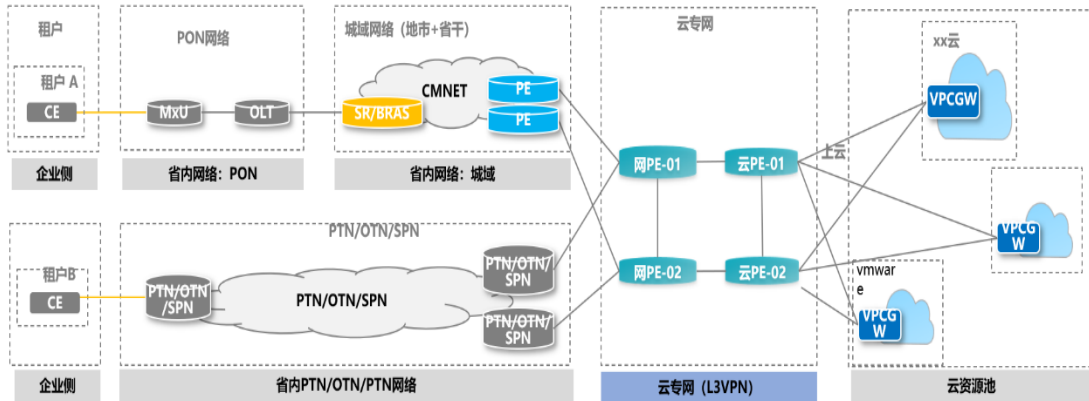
租户

租户 A

CE

企业侧

PON网络

MxU

OLT

省内网络：PON

城域网络（地市+省干）

CMNET

SR/BRAS

PE

PE

省内网络：城域

租户B

CE

企业侧

PTN/OTN/SPN

PTN/OTN/SPN

PTN/OTN/SPN

PTN/OTN/SPN

PTN/OTN/SPN

省内PTN/OTN/PTN网络

云专网

网PE-01

云PE-01

网PE-02

云PE-02

云专网（L3VPN）

上云

xx云

VPCGW

VPCG W

vmware

VPCG W

云资源池